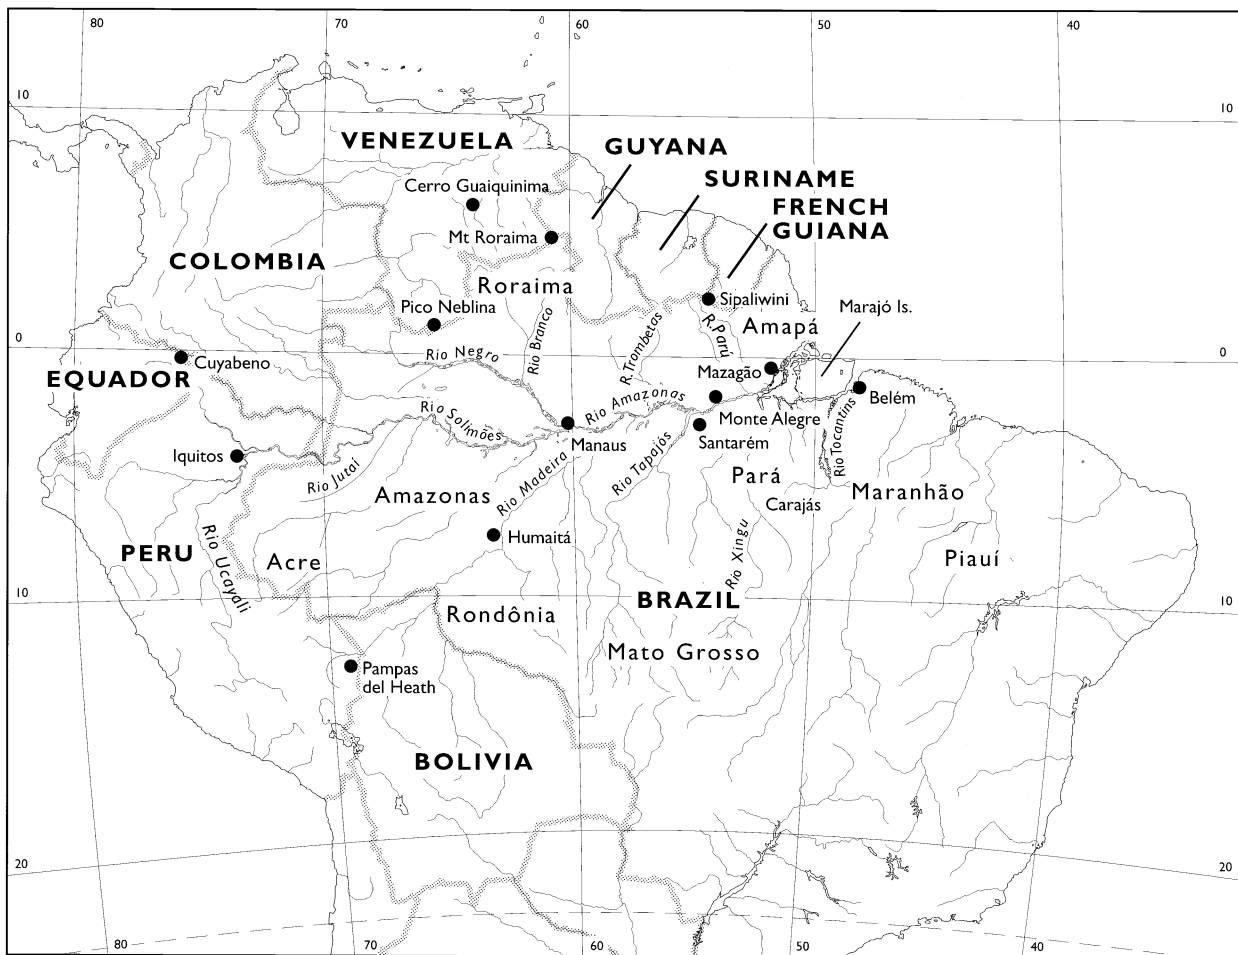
80
70
60
50
40

10
10

VENEZUELA
GUYANA
SURINAME
FRENCH GUIANA
Cerro Guaiquinima
Mt Roraima
COLOMBIA
Roraima
Sipaliwini
Pico Neblina
Marajó Is.
Amapá
R.Parú
R.Trombetas
Rio Branco
0
Rio Negro
0
Cuyabeno
EQUADOR
Mazagão
Belém
Rio Amazonas
Monte Alegre
Rio Solimões
Manaus
Santarém
Rio Tocantins
Iquitos
Rio Jutaí
Rio Madeira
Rio Tapajós
Pará
Amazonas
Carajás
Maranhão
Humaitá
PERU
Rio Ucayali
Acre
Rio Xingu
Piauí
10
BRAZIL
10
Rondônia
Mato Grosso
Pampas del Heath
BOLIVIA
20
20
80
70
60
50
40